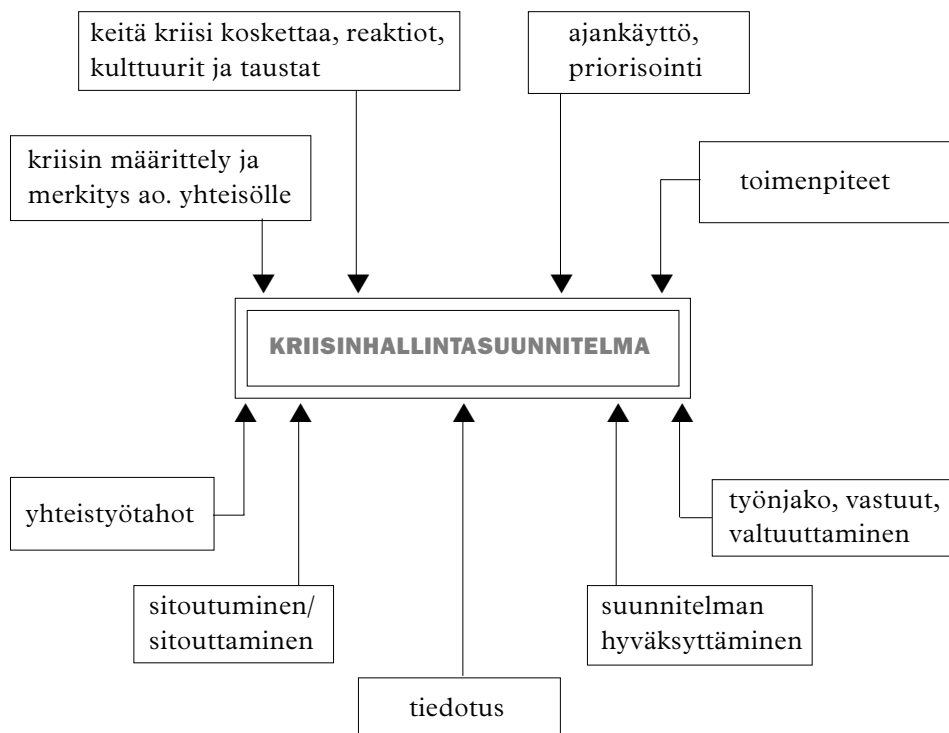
keitä kriisi koskettaa, reaktiot, kulttuurit ja taustat

ajankäyttö, priorisointi

kriisin määrittely ja merkitys ao. yhteisölle

toimenpiteet

KRIISINHALLINTASUUNNITELMA

yhteistyötahot

työnjako, vastuut, valtuuttaminen

sitoutuminen/ sitouttaminen

suunnitelman hyväksyttäminen

tiedotus